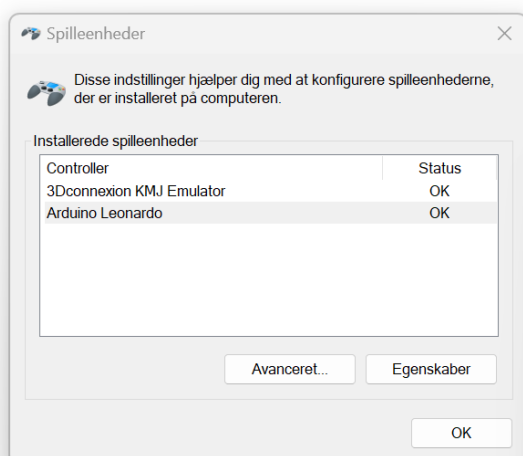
Spilleenheder

Disse indstillinger hjælper dig med at konfigurere spilleenhederne, der er installeret på computeren.

Installerede spilleenheder

| Controller | Status |
|---|---|
| 3Dconnexion KMJ Emulator | OK |
| Arduino Leonardo | OK |

Avanceret...
Egenskaber

OK